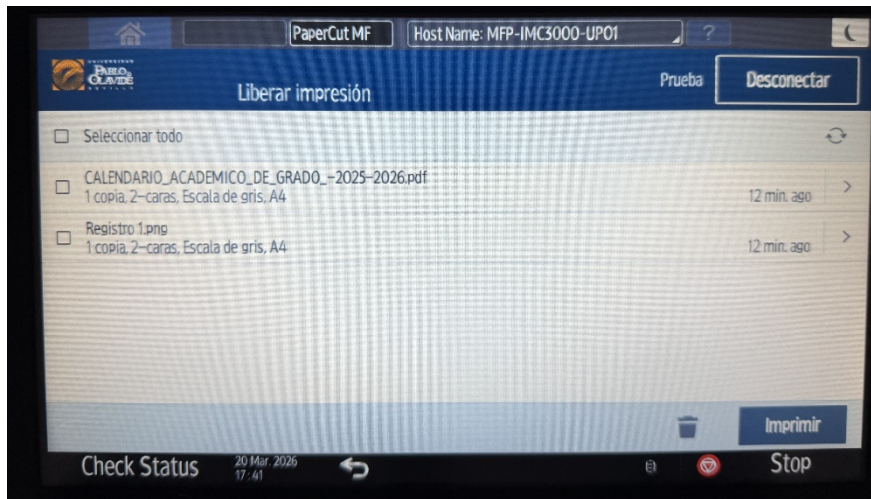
PaperCut MF
Host Name: MFP-IMC3000-UPO1
?

UNIVERSIDAD PABLO DE OLAVIDE
Liberar impresión
Prueba
Desconectar

Seleccionar todo

CALENDARIO_ACADEMICO_DE_GRADO_-2025-2026.pdf
1 copia, 2-caras, Escala de gris, A4
12 min. ago

Registro 1.png
1 copia, 2-caras, Escala de gris, A4
12 min. ago

Imprimir

Check Status
20 Mar. 2026
17:41
Stop